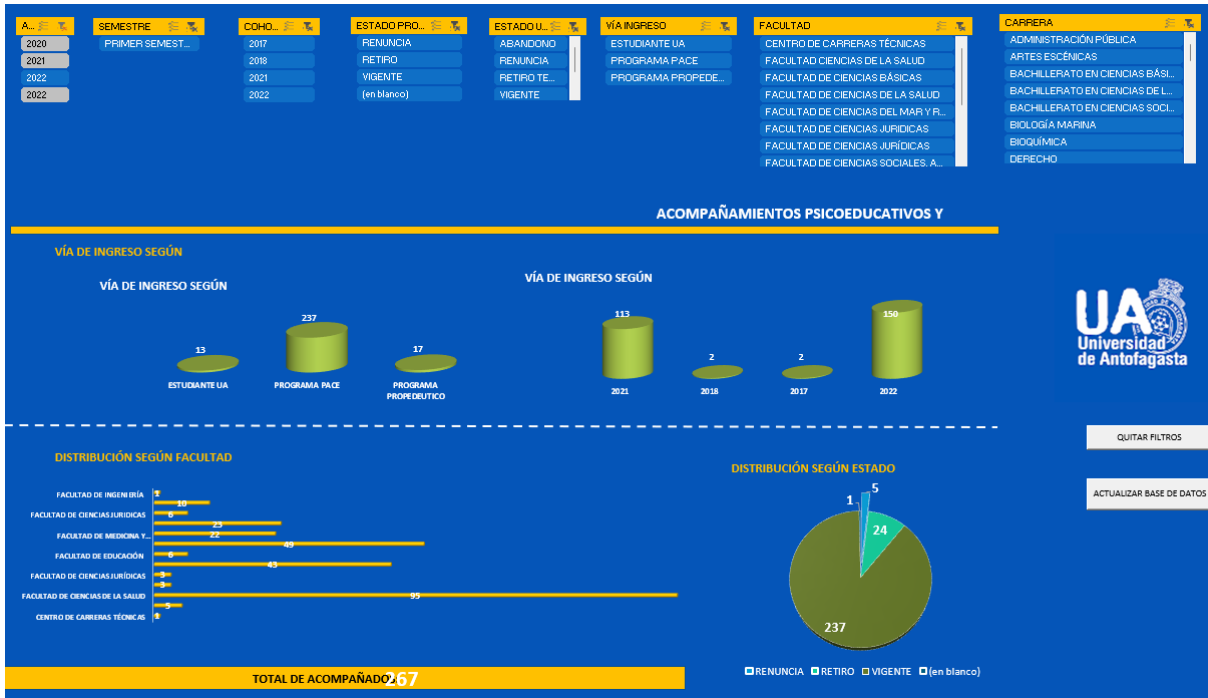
A...
2020
2021
2022
2022

SEMESTRE
PRIMER SEMEST...

COHO...
2017
2018
2021
2022

ESTADO PRO...
RENUNCIA
RETIRO
VIGENTE
(en blanco)

ESTADO U...
ABANDONO
RENUNCIA
RETIRO TE...
VIGENTE

VÍA INGRESO
ESTUDIANTE UA
PROGRAMA PACE
PROGRAMA PROPEDE...

FACULTAD
CENTRO DE CARRERAS TÉCNICAS
FACULTAD CIENCIAS DE LA SALUD
FACULTAD DE CIENCIAS BÁSICAS
FACULTAD DE CIENCIAS DE LA SALUD
FACULTAD DE CIENCIAS DEL MAR Y R...
FACULTAD DE CIENCIAS JURIDICAS
FACULTAD DE CIENCIAS JURÍDICAS
FACULTAD DE CIENCIAS SOCIALES, A...

CARRERA
ADMINISTRACIÓN PÚBLICA
ARTES ESCÉNICAS
BACHILLERATO EN CIENCIAS BÁSI...
BACHILLERATO EN CIENCIAS DE L...
BACHILLERATO EN CIENCIAS SOCI...
BIOLOGÍA MARINA
BIOQUÍMICA
DERECHO

ACOMPAÑAMIENTOS PSICOEDUCATIVOS Y

VÍA DE INGRESO SEGÚN

VÍA DE INGRESO SEGÚN

13
ESTUDIANTE UA
237
PROGRAMA PACE
17
PROGRAMA PROPEDEUTICO

VÍA DE INGRESO SEGÚN

113
2021
2
2018
2
2017
150
2022

UA Universidad de Antofagasta

QUITAR FILTROS

ACTUALIZAR BASE DE DATOS

DISTRIBUCIÓN SEGÚN FACULTAD

FACULTAD DE INGENIERÍA
FACULTAD DE CIENCIAS JURIDICAS
FACULTAD DE MEDICINA Y...
FACULTAD DE EDUCACIÓN
FACULTAD DE CIENCIAS JURÍDICAS
FACULTAD DE CIENCIAS DE LA SALUD
CENTRO DE CARRERAS TÉCNICAS

1
10
6
23
22
49
6
43
3
3
95
5
1

DISTRIBUCIÓN SEGÚN ESTADO

1
5
24
237

RENUNCIA RETIRO VIGENTE (en blanco)

TOTAL DE ACOMPAÑADO 267